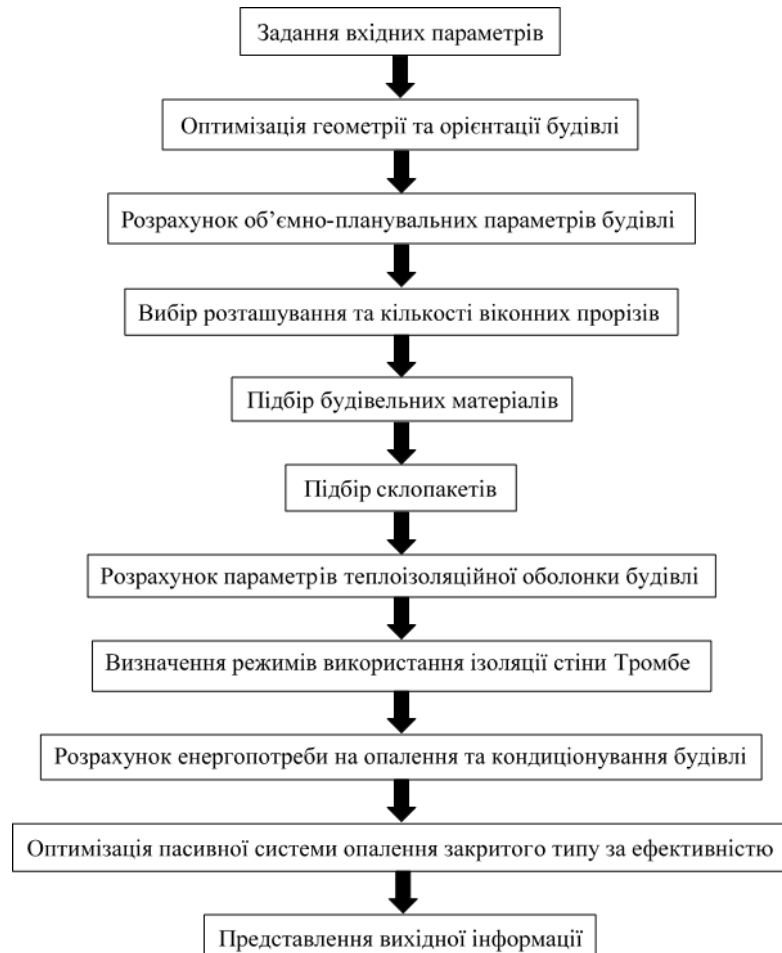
Задання вхідних параметрів

Оптимізація геометрії та орієнтації будівлі

Розрахунок об’ємно-планувальних параметрів будівлі

Вибір розташування та кількості віконних прорізів

Підбір будівельних матеріалів

Підбір склопакетів

Розрахунок параметрів теплоізоляційної оболонки будівлі

Визначення режимів використання ізоляції стіни Тромбе

Розрахунок енергопотреби на опалення та кондиціонування будівлі

Оптимізація пасивної системи опалення закритого типу за ефективністю

Представлення вихідної інформації